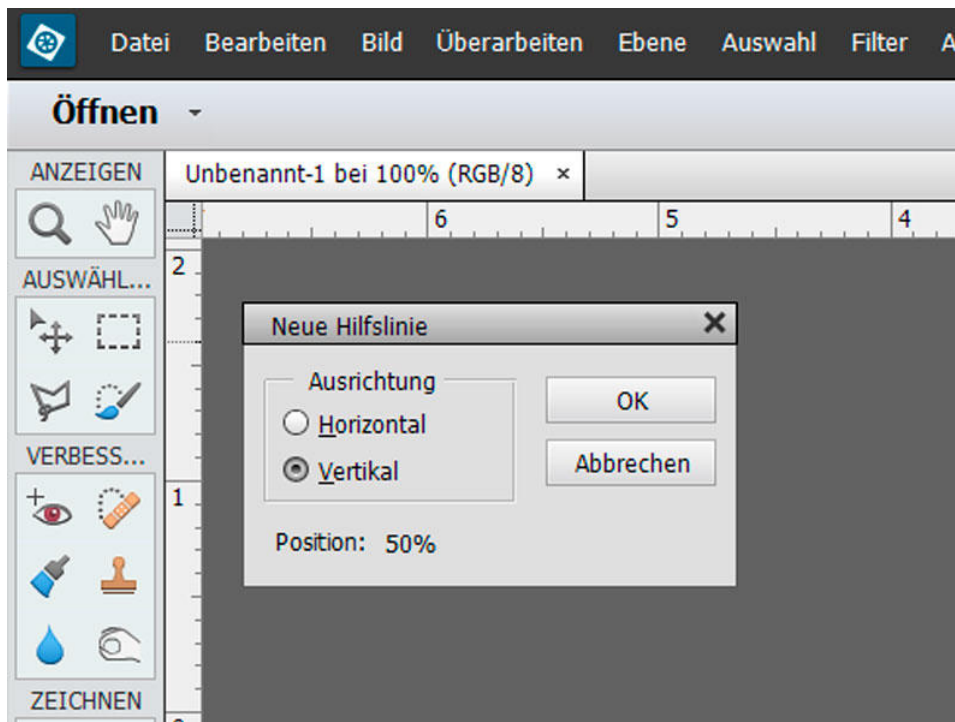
Datei Bearbeiten Bild Überarbeiten Ebene Auswahl Filter A

Öffnen

ANZEIGEN

AUSWÄHL...

VERBESS...

ZEICHNEN

Unbenannt-1 bei 100% (RGB/8) ×

6 5 4

2

1

Neue Hilfslinie

Ausrichtung

Horizontal

Vertikal

OK

Abbrechen

Position: 50%